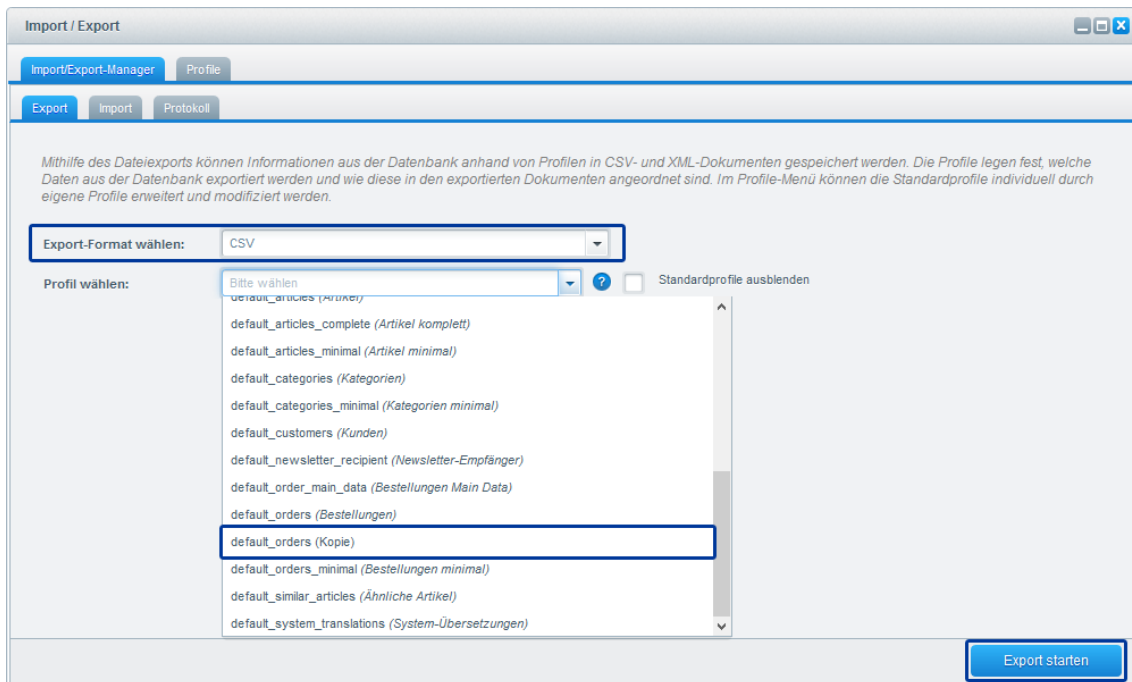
Import / Export

Import/Export-Manager | Profile

Export | Import | Protokoll

Mithilfe des Dateiexports können Informationen aus der Datenbank anhand von Profilen in CSV- und XML-Dokumenten gespeichert werden. Die Profile legen fest, welche Daten aus der Datenbank exportiert werden und wie diese in den exportierten Dokumenten angeordnet sind. Im Profile-Menü können die Standardprofile individuell durch eigene Profile erweitert und modifiziert werden.

Export-Format wählen: CSV

Profil wählen: Bitte wählen

Standardprofile ausblenden

default_articles (Artikel)
default_articles_complete (Artikel komplett)
default_articles_minimal (Artikel minimal)
default_categories (Kategorien)
default_categories_minimal (Kategorien minimal)
default_customers (Kunden)
default_newsletter_recipient (Newsletter-Empfänger)
default_order_main_data (Bestellungen Main Data)
default_orders (Bestellungen)
default_orders (Kopie)
default_orders_minimal (Bestellungen minimal)
default_similar_articles (Ähnliche Artikel)
default_system_translations (System-Übersetzungen)

Export starten